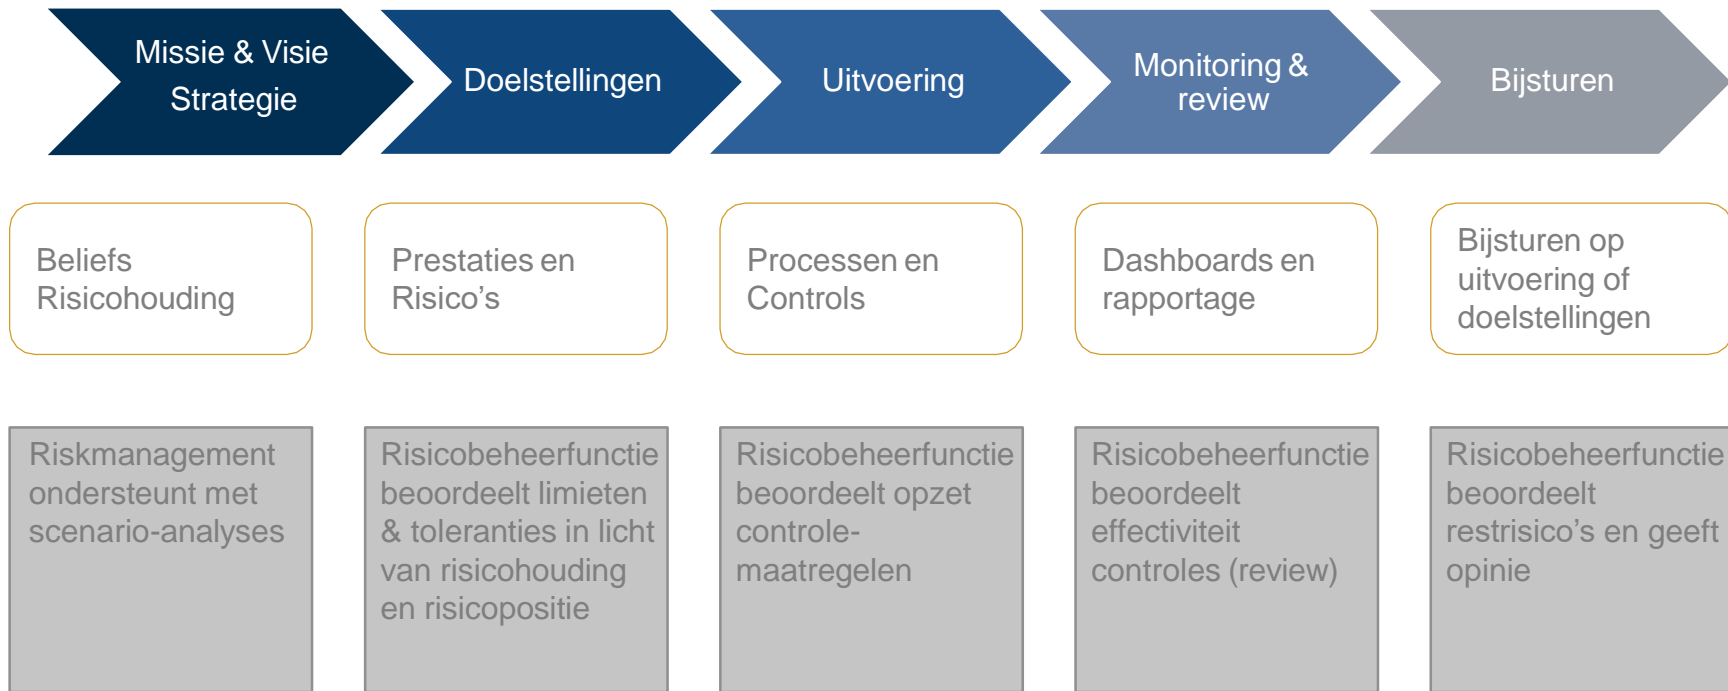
Missie & Visie Strategie

Doelstellingen

Uitvoering

Monitoring & review

Bijsturen

Beliefs Risicohouding

Prestaties en Risico’s

Processen en Controls

Dashboards en rapportage

Bijsturen op uitvoering of doelstellingen

Riskmanagement ondersteunt met scenario-analyses

Risicobeheerfunctie beoordeelt limieten & toleranties in licht van risicohouding en risicopositie

Risicobeheerfunctie beoordeelt opzet controle-maatregelen

Risicobeheerfunctie beoordeelt effectiviteit controles (review)

Risicobeheerfunctie beoordeelt restrisico’s en geeft opinie